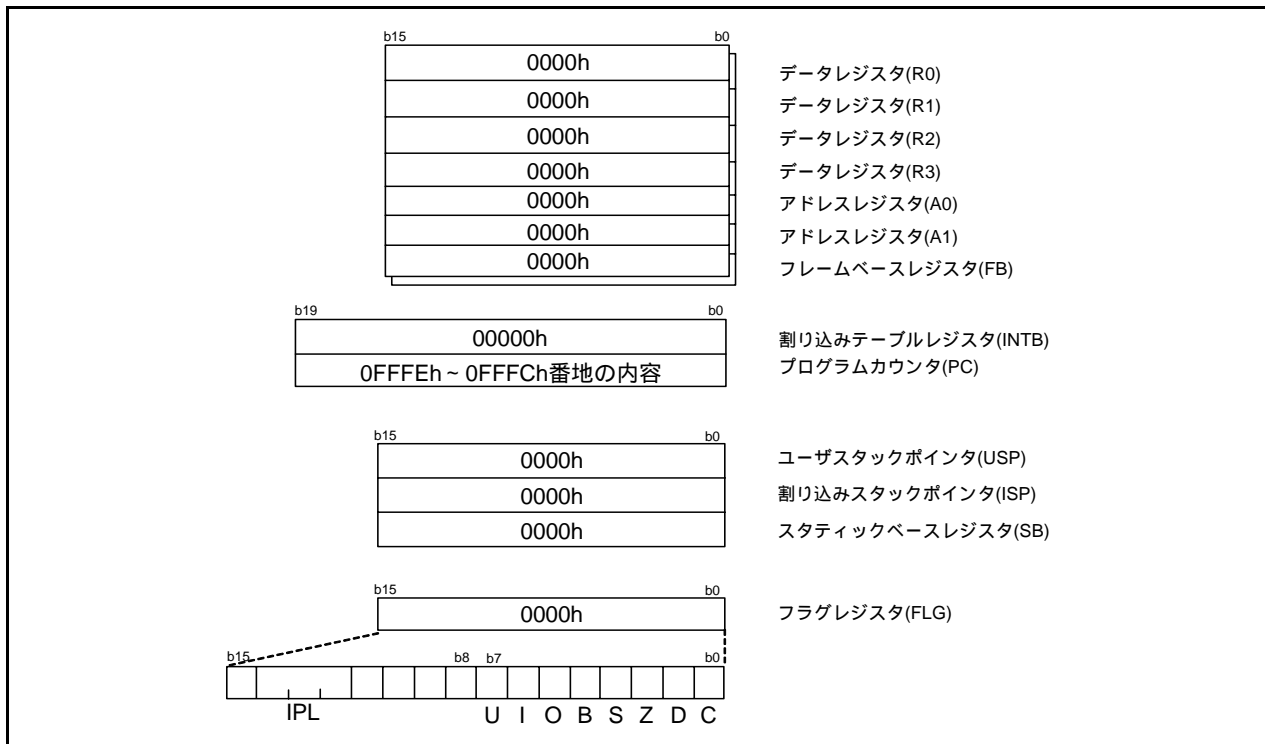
b15 b0

0000h データレジスタ(R0)
0000h データレジスタ(R1)
0000h データレジスタ(R2)
0000h データレジスタ(R3)
0000h アドレスレジスタ(A0)
0000h アドレスレジスタ(A1)
0000h フレームベースレジスタ(FB)

b19 b0

00000h 割り込みテーブルレジスタ(INTB)
0FFFEh ~ 0FFFCh番地の内容 プログラムカウンタ(PC)

b15 b0

0000h ユーザスタックポインタ(USP)
0000h 割り込みスタックポインタ(ISP)
0000h スタティックベースレジスタ(SB)

b15 b0

0000h フラグレジスタ(FLG)

b15 b8 b7 b0

IPL U I O B S Z D C